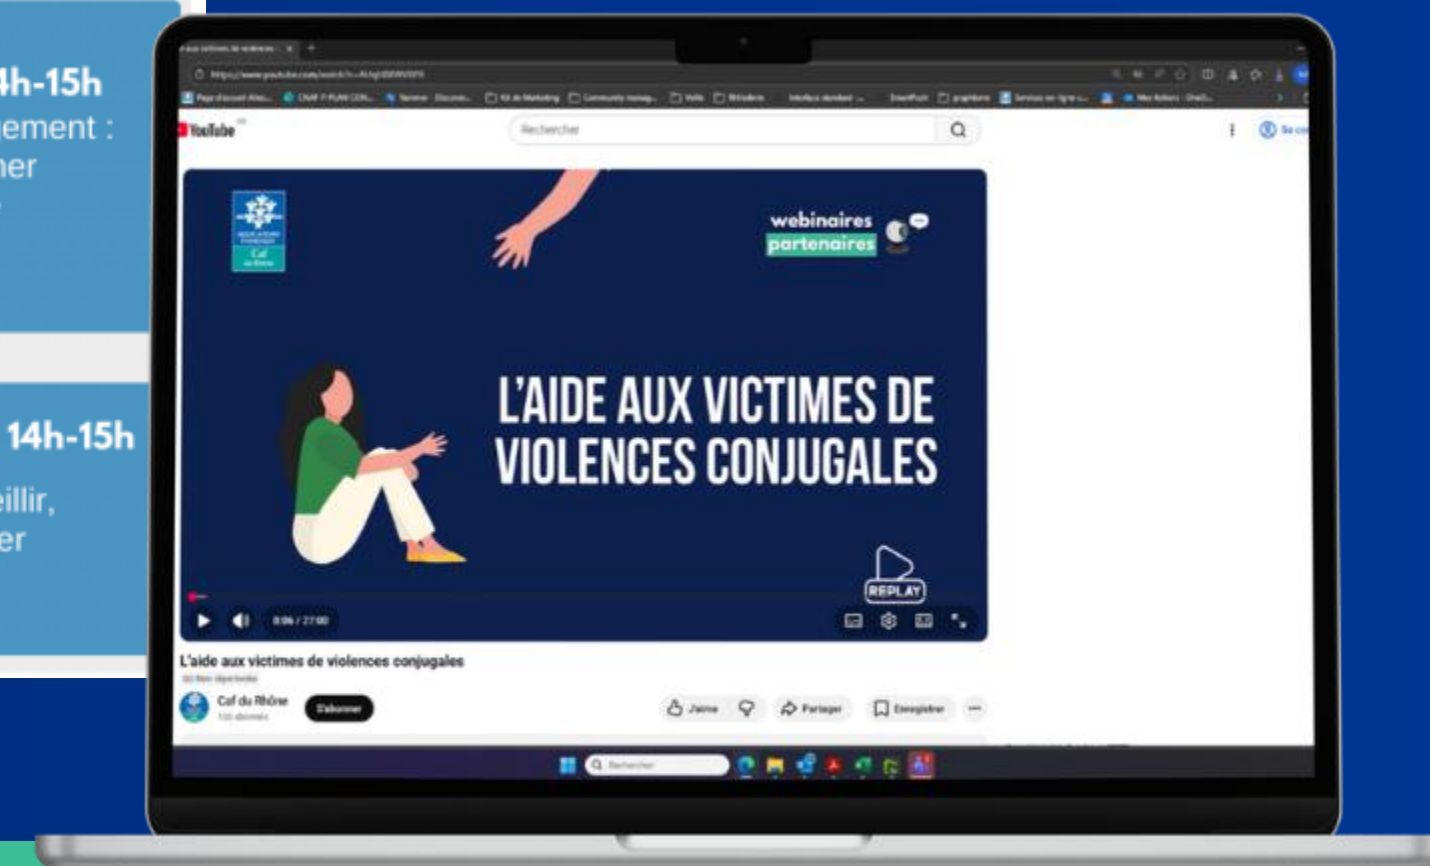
4h-15h
ement :
ner

14h-15h
eillir,
er

YouTube
Rechercher

webinaires
partenaires

Caf

L'AIDE AUX VICTIMES DE VIOLENCES CONJUGALES

REPLAY

0:06 / 27:00

L'aide aux victimes de violences conjugales
Caf du Rhône
S'abonner
J'aime
Partager
Enregistrer
Rechercher